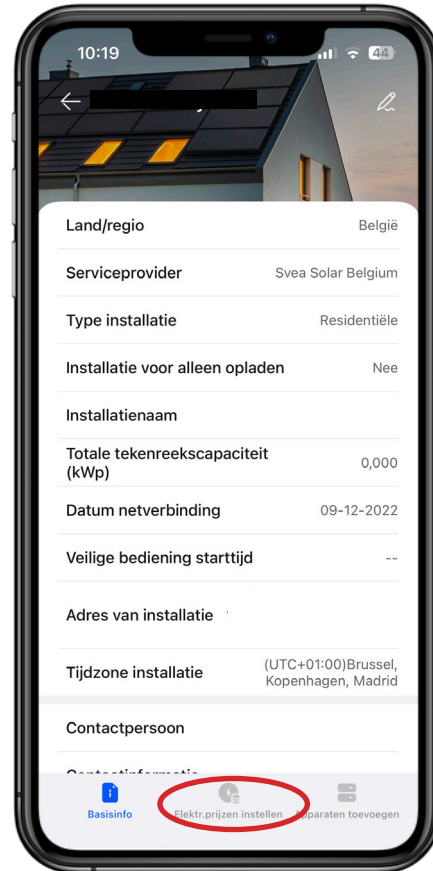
10:19

44

Land/regio
België

Serviceprovider
Svea Solar Belgium

Type installatie
Residentiële

Installatie voor alleen opladen
Nee

Installatienaam

Totale tekenreekscapaciteit (kWp)
0,000

Datum netverbinding
09-12-2022

Veilige bediening starttijd
--

Adres van installatie

Tijdzone installatie
(UTC+01:00)Brussel, Kopenhagen, Madrid

Contactpersoon

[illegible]

Basisinfo
Elektr.prijzen instellen
Apparaten toevoegen